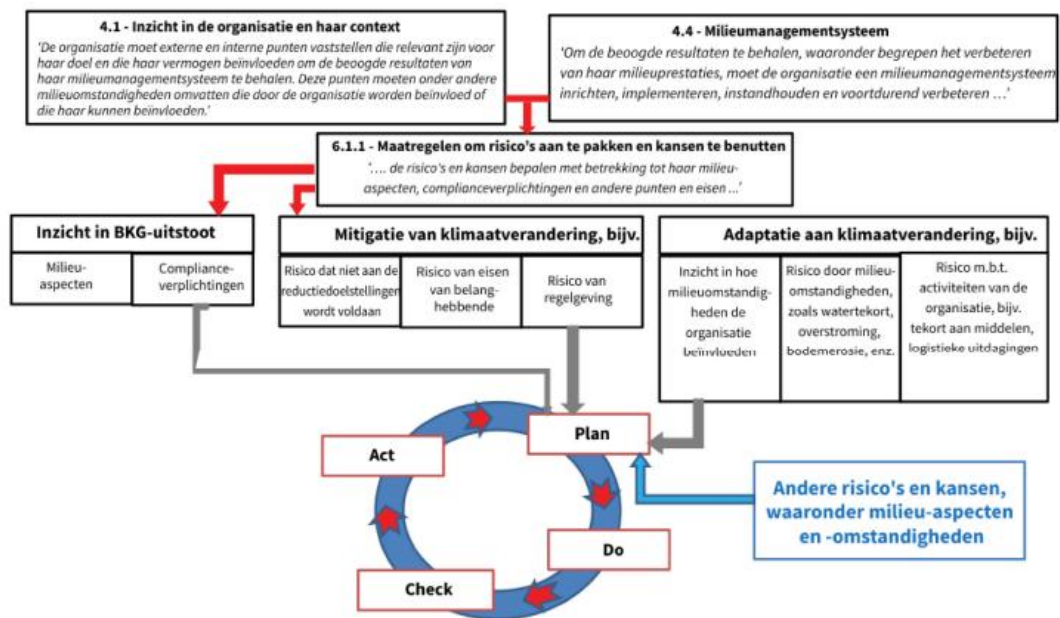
4.1 - Inzicht in de organisatie en haar context

'De organisatie moet externe en interne punten vaststellen die relevant zijn voor haar doel en die haar vermogen beïnvloeden om de beoogde resultaten van haar milieumanagementsysteem te behalen. Deze punten moeten onder andere milieuomstandigheden omvatten die door de organisatie worden beïnvloed of die haar kunnen beïnvloeden.'

4.4 - Milieumanagementsysteem

'Om de beoogde resultaten te behalen, waaronder begrepen het verbeteren van haar milieuprestaties, moet de organisatie een milieumanagementsysteem inrichten, implementeren, instandhouden en voortdurend verbeteren …'

6.1.1 - Maatregelen om risico's aan te pakken en kansen te benutten

'…. de risico's en kansen bepalen met betrekking tot haar milieuaspecten, complianceverplichtingen en andere punten en eisen …'

Inzicht in BKG-uitstoot

Milieuaspecten

Complianceverplichtingen

Mitigatie van klimaatverandering, bijv.

Risico dat niet aan de reductiedoelstellingen wordt voldaan

Risico van eisen van belanghebbende

Risico van regelgeving

Adaptatie aan klimaatverandering, bijv.

Inzicht in hoe milieuomstandigheden de organisatie beïnvloeden

Risico door milieuomstandigheden, zoals watertekort, overstroming, bodemerosie, enz.

Risico m.b.t. activiteiten van de organisatie, bijv. tekort aan middelen, logistieke uitdagingen

Plan

Act

Do

Check

Andere risico's en kansen, waaronder milieu-aspecten en -omstandigheden